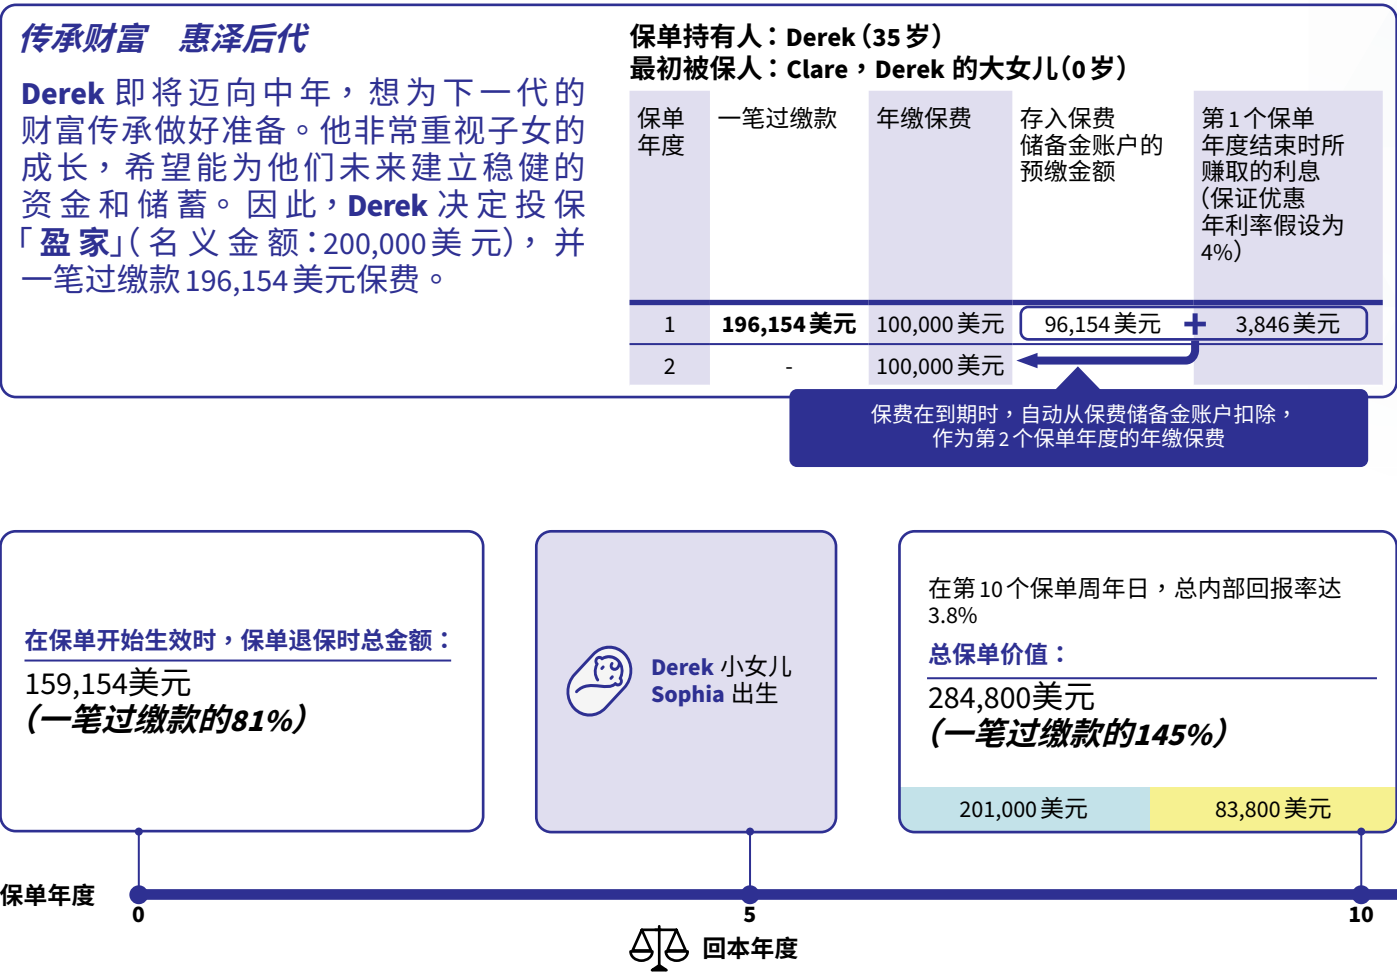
传承财富　惠泽后代

Derek 即将迈向中年，想为下一代的财富传承做好准备。他非常重视子女的成长，希望能为他们未来建立稳健的资金和储蓄。因此，Derek 决定投保「盈家」(名义金额：200,000美元)，并一笔过缴款196,154美元保费。

保单持有人：Derek (35岁)
最初被保人：Clare，Derek 的大女儿(0岁)

| 保单年度 | 一笔过缴款 | 年缴保费 | 存入保费储备金账户的预缴金额 | 第1个保单年度结束时所赚取的利息(保证优惠年利率假设为4%) |
|---|---|---|---|---|
| 1 | 196,154美元 | 100,000美元 | 96,154美元 + | 3,846美元 |
| 2 | - | 100,000美元 | | |

保费在到期时，自动从保费储备金账户扣除，作为第2个保单年度的年缴保费

在保单开始生效时，保单退保时总金额：
159,154美元
(一笔过缴款的81%)

Derek 小女儿 Sophia 出生

在第10个保单周年日，总内部回报率达3.8%
总保单价值：
284,800美元
(一笔过缴款的145%)
201,000美元
83,800美元

保单年度
0
5
10
回本年度